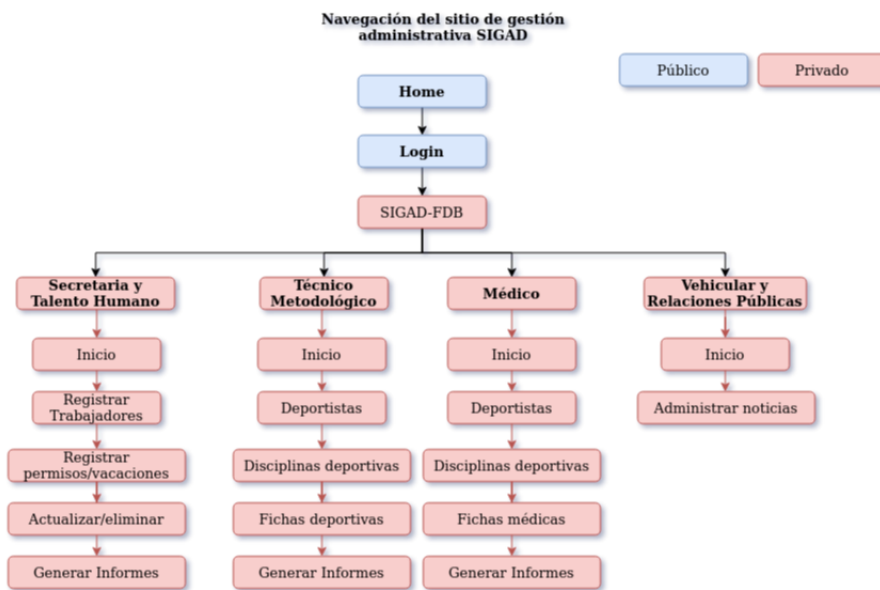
Navegación del sitio de gestión administrativa SIGAD

Público

Privado

Home

Login

SIGAD-FDB

Secretaria y Talento Humano

Inicio

Registrar Trabajadores

Registrar permisos/vacaciones

Actualizar/eliminar

Generar Informes

Técnico Metodológico

Inicio

Deportistas

Disciplinas deportivas

Fichas deportivas

Generar Informes

Médico

Inicio

Deportistas

Disciplinas deportivas

Fichas médicas

Generar Informes

Vehicular y Relaciones Públicas

Inicio

Administrar noticias